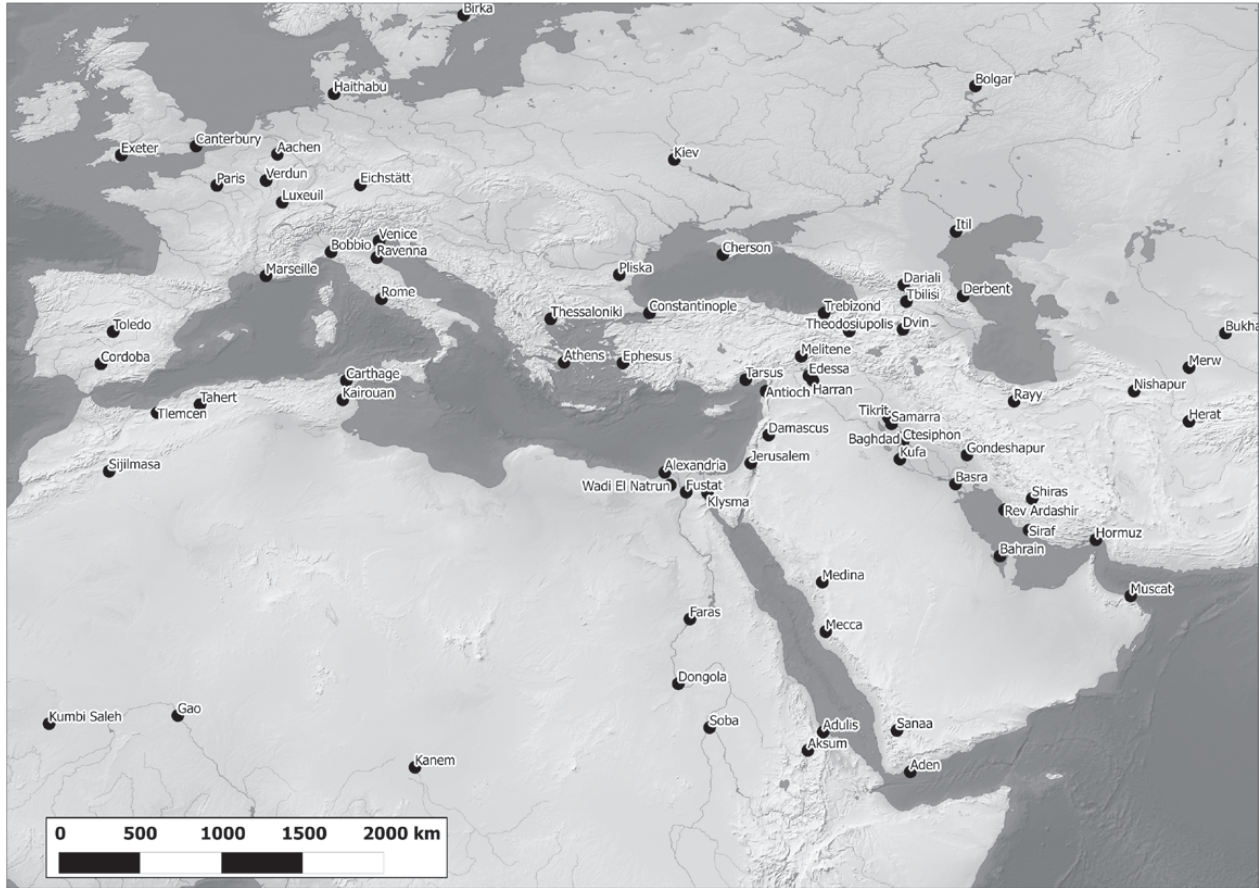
Birka
Haithabu
Bolgar
Exeter
Canterbury
Aachen
Kiev
Paris
Verdun
Eichstätt
Luxeuil
Itil
Venice
Bobbio
Ravenna
Cherson
Marseille
Pliska
Dariali
Tbilisi
Derbent
Rome
Trebizond
Thessaloniki
Constantinople
Theodosiupolis
Dvin
Toledo
Bukha
Cordoba
Athens
Ephesus
Melitene
Merw
Carthage
Tarsus
Edessa
Tahert
Kairouan
Antioch
Harran
Rayy
Nishapur
Tlemcen
Tikrit
Samarra
Herat
Damascus
Baghdad
Ctesiphon
Gondeshapur
Sijilmasa
Alexandria
Jerusalem
Kufa
Wadi El Natrun
Fustat
Basra
Klysma
Shiras
Rev Ardashir
Siraf
Hormuz
Bahrain
Medina
Muscat
Faras
Mecca
Dongola
Kumbi Saleh
Gao
Soba
Adulis
Sanaa
Aksum
Kanem
Aden
0
500
1000
1500
2000 km